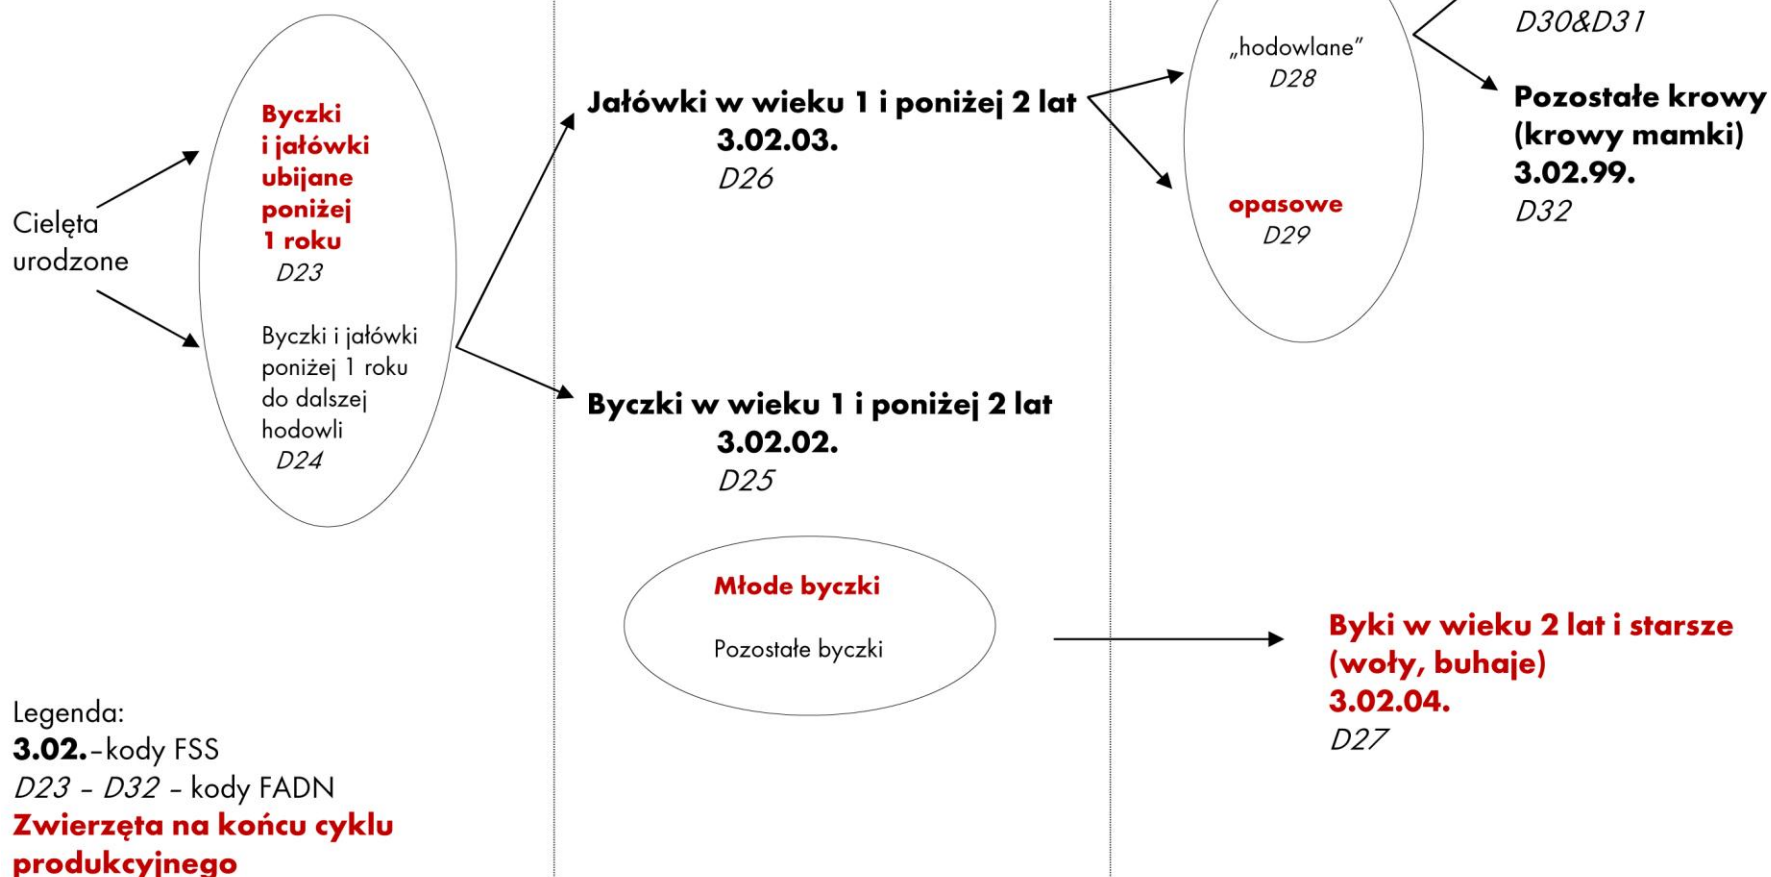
Cielęta urodzone

Byczki i jałówki ubijane poniżej 1 roku
D23

Byczki i jałówki poniżej 1 roku do dalszej hodowli
D24

Jałówki w wieku 1 i poniżej 2 lat
3.02.03.
D26

Byczki w wieku 1 i poniżej 2 lat
3.02.02.
D25

„hodowlane"
D28

opasowe
D29

D30&D31

Pozostałe krowy (krowy mamki)
3.02.99.
D32

Młode byczki

Pozostałe byczki

Byki w wieku 2 lat i starsze (woły, buhaje)
3.02.04.
D27

Legenda:
3.02.-kody FSS
D23 - D32 - kody FADN
Zwierzęta na końcu cyklu produkcyjnego